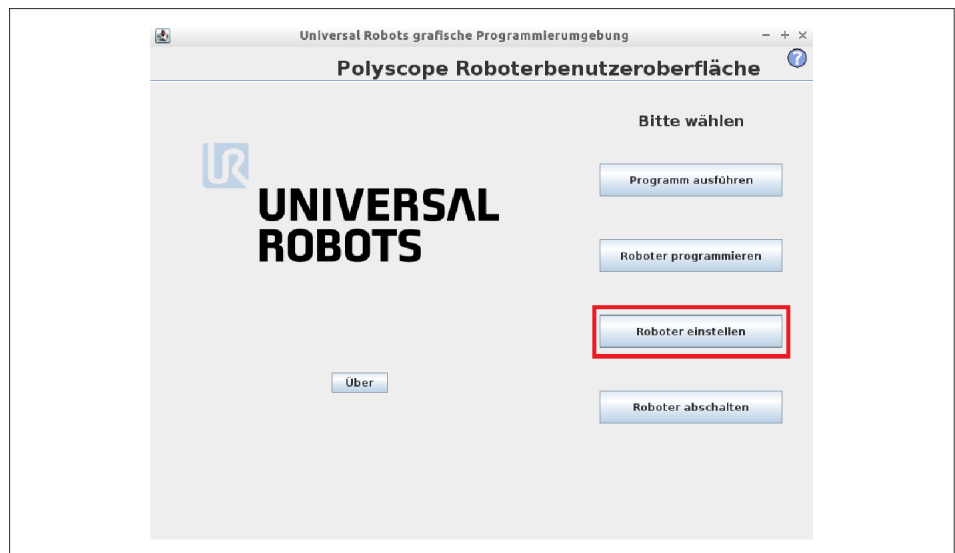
Universal Robots grafische Programmierumgebung

– + ×

Polyscope Roboterbenutzeroberfläche

UR

UNIVERSAL ROBOTS

Bitte wählen

Programm ausführen

Roboter programmieren

Roboter einstellen

Über

Roboter abschalten